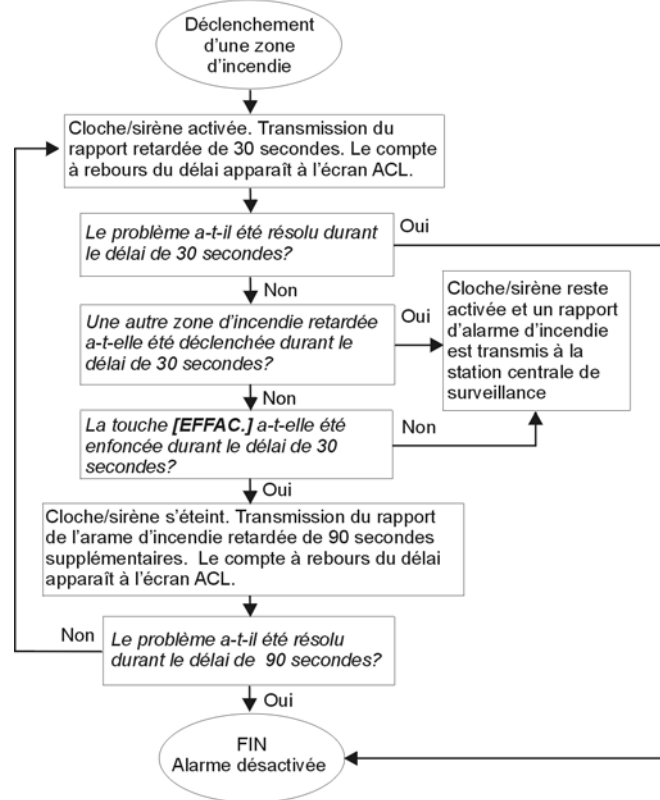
Déclenchement d'une zone d'incendie

Cloche/sirène activée. Transmission du rapport retardée de 30 secondes. Le compte à rebours du délai apparaît à l'écran ACL.

*Le problème a-t-il été résolu durant le délai de 30 secondes?*

Oui

Non

*Une autre zone d'incendie retardée a-t-elle été déclenchée durant le délai de 30 secondes?*

Oui

Cloche/sirène reste activée et un rapport d'alarme d'incendie est transmis à la station centrale de surveillance

Non

*La touche **[EFFAC.]** a-t-elle été enfoncée durant le délai de 30 secondes?*

Non

Oui

Cloche/sirène s'éteint. Transmission du rapport de l'arame d'incendie retardée de 90 secondes supplémentaires. Le compte à rebours du délai apparaît à l'écran ACL.

Non

*Le problème a-t-il été résolu durant le délai de 90 secondes?*

Oui

FIN
Alarme désactivée